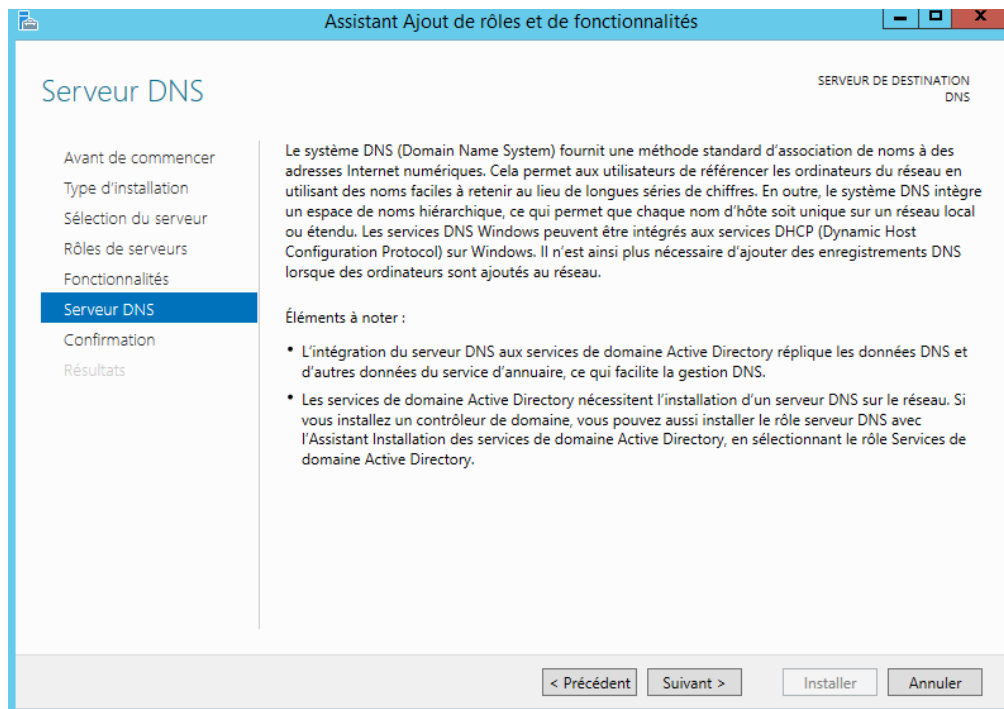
Assistant Ajout de rôles et de fonctionnalités

Serveur DNS

SERVEUR DE DESTINATION
DNS

Avant de commencer
Type d'installation
Sélection du serveur
Rôles de serveurs
Fonctionnalités
Serveur DNS
Confirmation
Résultats

Le système DNS (Domain Name System) fournit une méthode standard d'association de noms à des adresses Internet numériques. Cela permet aux utilisateurs de référencer les ordinateurs du réseau en utilisant des noms faciles à retenir au lieu de longues séries de chiffres. En outre, le système DNS intègre un espace de noms hiérarchique, ce qui permet que chaque nom d'hôte soit unique sur un réseau local ou étendu. Les services DNS Windows peuvent être intégrés aux services DHCP (Dynamic Host Configuration Protocol) sur Windows. Il n'est ainsi plus nécessaire d'ajouter des enregistrements DNS lorsque des ordinateurs sont ajoutés au réseau.

Éléments à noter :

• L'intégration du serveur DNS aux services de domaine Active Directory réplique les données DNS et d'autres données du service d'annuaire, ce qui facilite la gestion DNS.

• Les services de domaine Active Directory nécessitent l'installation d'un serveur DNS sur le réseau. Si vous installez un contrôleur de domaine, vous pouvez aussi installer le rôle serveur DNS avec l'Assistant Installation des services de domaine Active Directory, en sélectionnant le rôle Services de domaine Active Directory.

< Précédent
Suivant >
Installer
Annuler